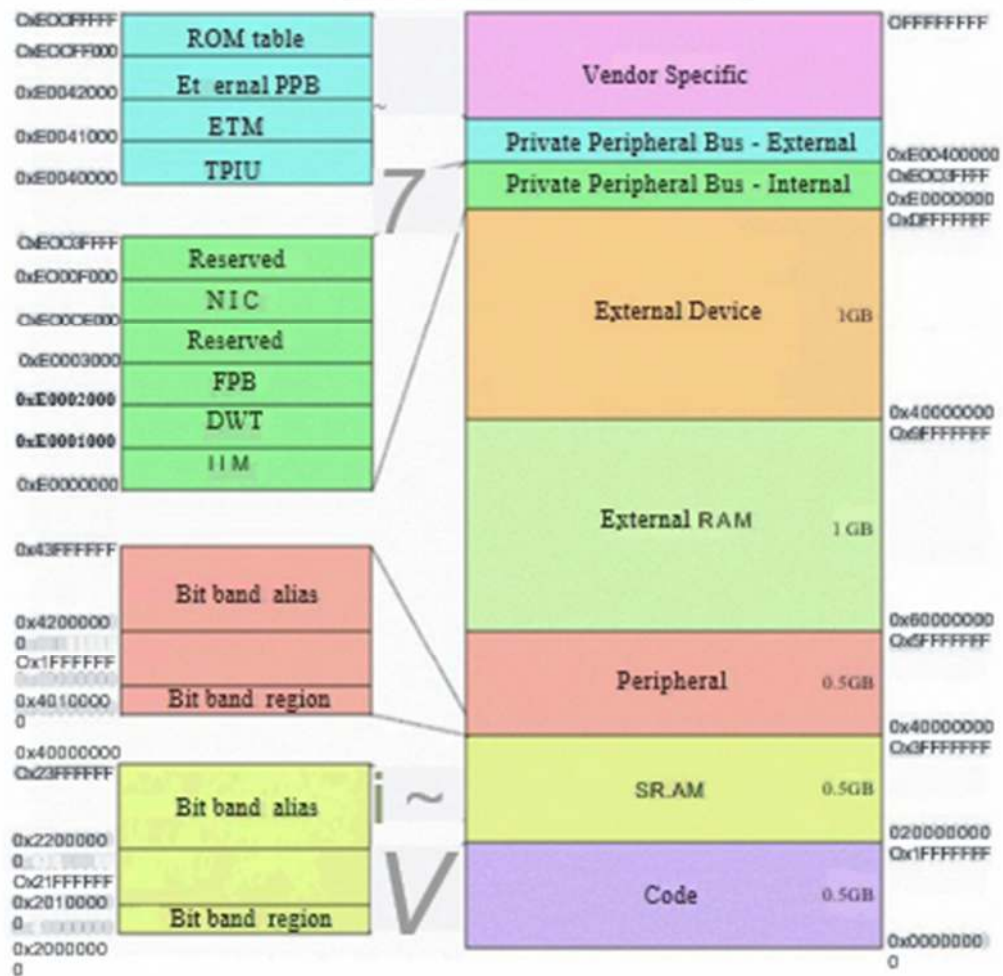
0xE00FFFFF
0xE00FF000
0xE0042000
0xE0041000
0xE0040000

ROM table
Et ernal PPB
ETM
TPIU

0xE003FFFF
0xE00F000
0xE00E000
0xE0003000
0xE0002000
0xE0001000
0xE0000000

Reserved
N I C
Reserved
FPB
DWT
I I M

0x43FFFFFF
0x4200000
0
0x1FFFFFF
0x4010000
0
0x40000000

Bit band alias
Bit band region

0x23FFFFFF
0x2200000
0
0x21FFFFFF
0x2010000
0
0x2000000
0

Bit band alias
Bit band region

7
i ~
V

Vendor Specific
Private Peripheral Bus - External
Private Peripheral Bus - Internal
External Device 1GB
External RAM 1 GB
Peripheral 0.5GB
SR.AM 0.5GB
Code 0.5GB

0FFFFFFFF
0xE00400000
0xE003FFFF
0xE0000000
0xDFFFFFFF
0x40000000
0x9FFFFFFF
0x60000000
0x5FFFFFFF
0x40000000
0x3FFFFFFF
020000000
0x1FFFFFFF
0x0000000
0